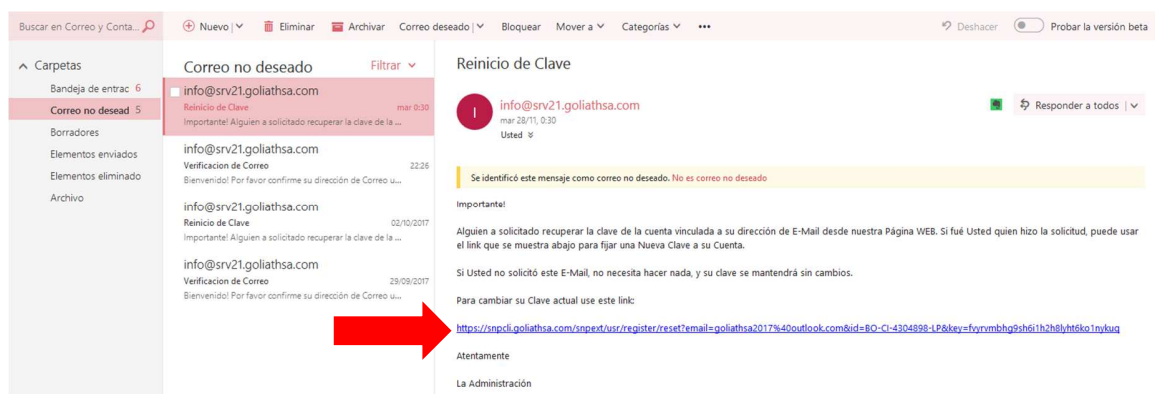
Buscar en Correo y Conta...

Nuevo | Eliminar Archivar Correo deseado | Bloquear Mover a Categorías ••• Deshacer Probar la versión beta

Carpetas
Bandeja de entrac 6
Correo no desead 5
Borradores
Elementos enviados
Elementos eliminado
Archivo

Correo no deseado Filtrar

info@srv21.goliathsa.com
Reinicio de Clave mar 0:30
Importante! Alguien a solicitado recuperar la clave de la ...

info@srv21.goliathsa.com
Verificacion de Correo 22:26
Bienvenido! Por favor confirme su dirección de Correo u...

info@srv21.goliathsa.com
Reinicio de Clave 02/10/2017
Importante! Alguien a solicitado recuperar la clave de la ...

info@srv21.goliathsa.com
Verificacion de Correo 29/09/2017
Bienvenido! Por favor confirme su dirección de Correo u...

Reinicio de Clave

I info@srv21.goliathsa.com
mar 28/11, 0:30
Usted

Responder a todos |

Se identificó este mensaje como correo no deseado. No es correo no deseado

Importante!

Alguien a solicitado recuperar la clave de la cuenta vinculada a su dirección de E-Mail desde nuestra Página WEB. Si fué Usted quien hizo la solicitud, puede usar el link que se muestra abajo para fijar una Nueva Clave a su Cuenta.

Si Usted no solicitó este E-Mail, no necesita hacer nada, y su clave se mantendrá sin cambios.

Para cambiar su Clave actual use este link:

https://snpcli.goliathsa.com/snpext/usr/register/reset?email=goliathsa2017%40outlook.com&id=BO-CI-4304898-LP&key=fvyrvmbhg9sh6i1h2h8lyht6ko1nykuq

Atentamente

La Administración